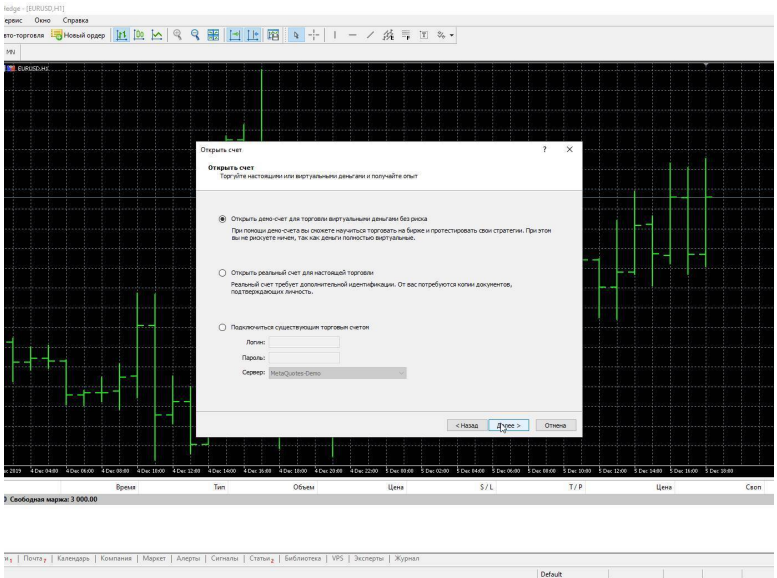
Hedge - [EURUSD,H1]
ервис Окно Справка
вто-торговля Новый ордер
MN
EURUSD,H1

Открыть счет ? ×

Открыть счет
Торгуйте настоящими или виртуальными деньгами и получайте опыт

Открыть демо-счет для торговли виртуальными деньгами без риска
При помощи демо-счета вы сможете научиться торговать на бирже и протестировать свои стратегии. При этом вы не рискуете ничем, так как деньги полностью виртуальные.

Открыть реальный счет для настоящей торговли
Реальный счет требует дополнительной идентификации. От вас потребуются копии документов, подтверждающих личность.

Подключиться к существующим торговым счетом
Логин:
Пароль:
Сервер: MetaQuotes-Demo

< Назад Далее > Отмена

c 2019 4 Dec 04:00 4 Dec 06:00 4 Dec 08:00 4 Dec 10:00 4 Dec 12:00 4 Dec 14:00 4 Dec 16:00 4 Dec 18:00 4 Dec 20:00 4 Dec 22:00 5 Dec 00:00 5 Dec 02:00 5 Dec 04:00 5 Dec 06:00 5 Dec 08:00 5 Dec 10:00 5 Dec 12:00 5 Dec 14:00 5 Dec 16:00 5 Dec 18:00

Время Тип Объем Цена S / L T / P Цена Своп
Свободная маржа: 3 000.00

и | Почта | Календарь | Компания | Маркет | Алерты | Сигналы | Статьи | Библиотека | VPS | Эксперты | Журнал
Default